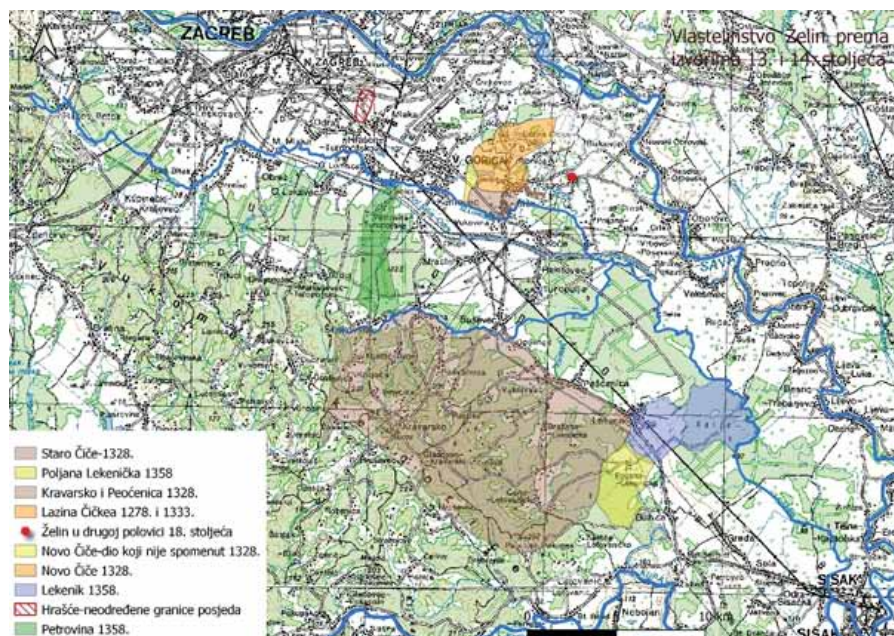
ZAGREB

Vlastelinstvo Želin prema izvorima 13. i 14. stoljeća

V. GORICA

SAVA

SISAK

10 km

Staro Čiče-1328.
Poljana Lekenička 1358
Kravarsko i Peoćenica 1328.
Lazina Čičkea 1278. i 1333.
Želin u drugoj polovici 18. stoljeća
Novo Čiče-dio koji nije spomenut 1328.
Novo Čiče 1328.
Lekenik 1358.
Hrašće-neodređene granice posjeda
Petrovina 1358.